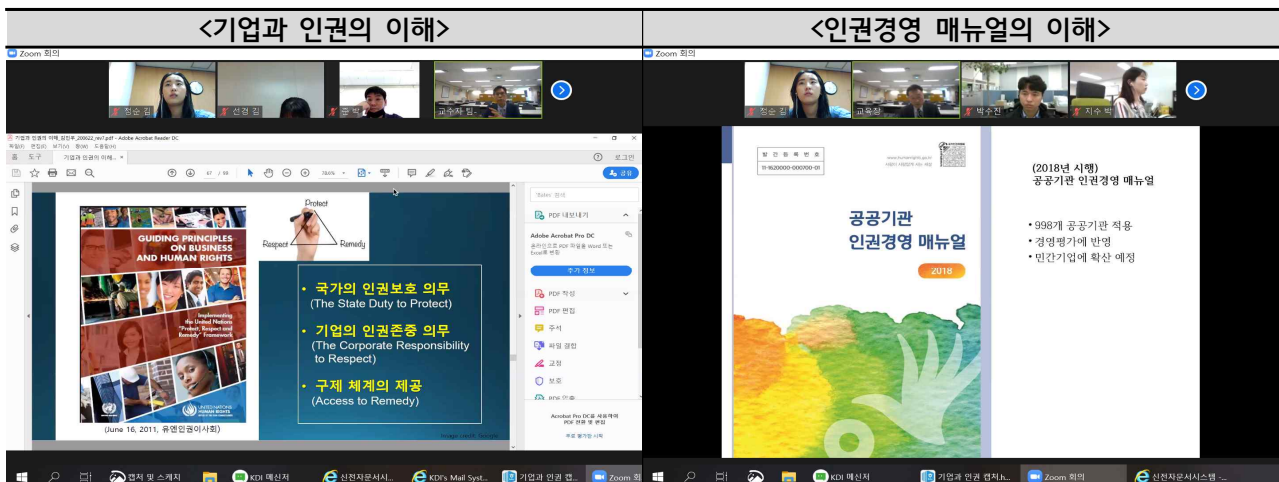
<기업과 인권의 이해>

Zoom 회의

청순 김 | 선경 김 | 준 박 | 교수자 김

기업과 인권의 이해_최진우_200622_rev7.pdf - Adobe Acrobat Reader DC

홈 도구 기업과 인권의 이해... ×

47 / 68 76.6%

로그인

공유

GUIDING PRINCIPLES ON BUSINESS AND HUMAN RIGHTS

Implementing the United Nations "Protect, Respect and Remedy" Framework

UNITED NATIONS HUMAN RIGHTS

(June 16, 2011, 유엔인권이사회)

Protect

Respect

Remedy

• 국가의 인권보호 의무 (The State Duty to Protect)

• 기업의 인권존중 의무 (The Corporate Responsibility to Respect)

• 구제 체계의 제공 (Access to Remedy)

"Rules" 검색

PDF 내보내기

Adobe Acrobat Pro DC

추가 정보

PDF 작성

PDF 편집

주석

파일 결합

구성

보호

Acrobat Pro DC를 사용하여 PDF 변환 및 편집

무료 평가판 시작

<인권경영 매뉴얼의 이해>

Zoom 회의

청순 김 | 교육장 | 박수진 | 지수 박

발간등록번호 11-1620000-000700-01

www.humanrights.go.kr

공공기관 인권경영 매뉴얼

2018

(2018년 시행)
공공기관 인권경영 매뉴얼

• 998개 공공기관 적용
• 경영평가에 반영
• 민간기업에 확산 예정

캡처 및 스케치 | KDI 메신저 | 신전자문서시... | KDI's Mail Syst... | 기업과 인권 캡... | Zoom 회의

KDI 메신저 | 기업과 인권 캡처.h... | Zoom 회의 | 신전자문서시스템 -...